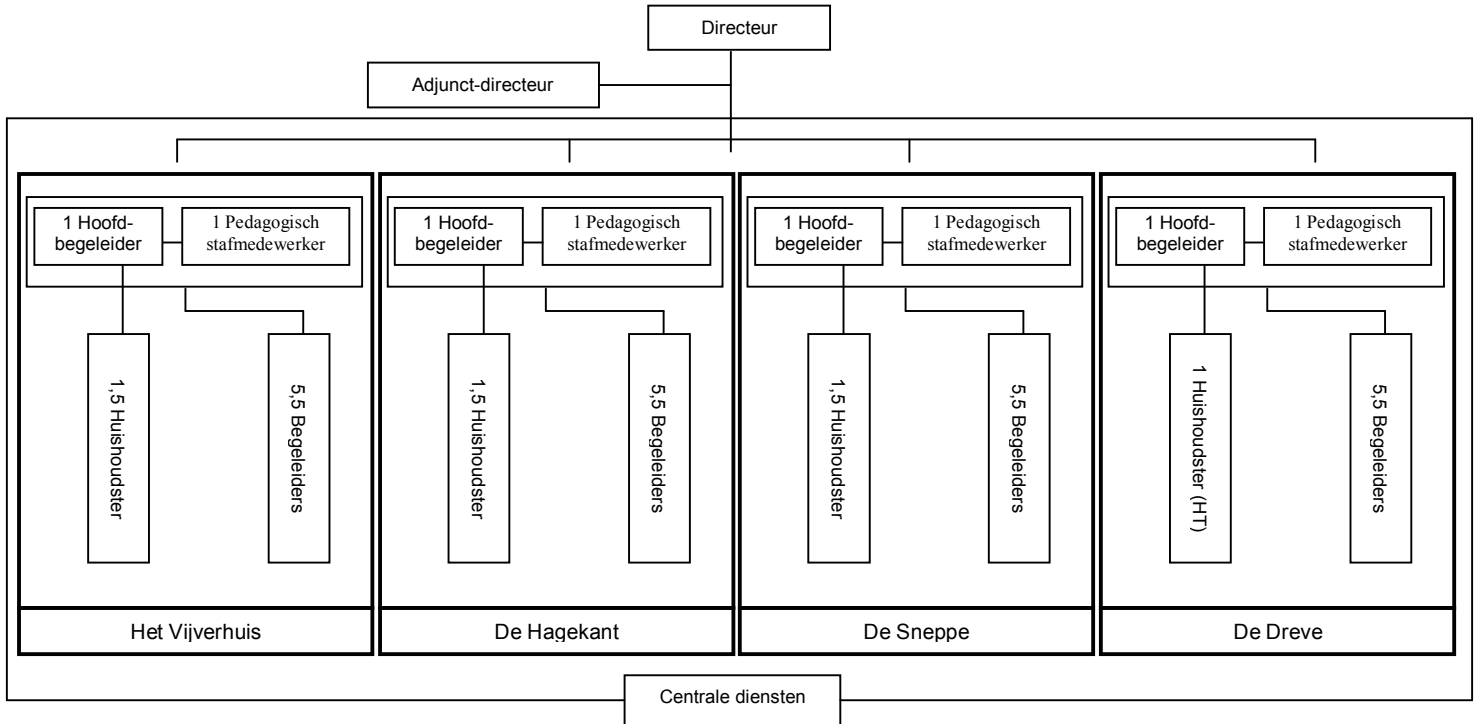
Directeur

Adjunct-directeur

1 Hoofdbegeleider

1 Pedagogisch stafmedewerker

1,5 Huishoudster

5,5 Begeleiders

Het Vijverhuis

1 Hoofdbegeleider

1 Pedagogisch stafmedewerker

1,5 Huishoudster

5,5 Begeleiders

De Hagekant

1 Hoofdbegeleider

1 Pedagogisch stafmedewerker

1,5 Huishoudster

5,5 Begeleiders

De Sneppe

1 Hoofdbegeleider

1 Pedagogisch stafmedewerker

1 Huishoudster (HT)

5,5 Begeleiders

De Dreve

Centrale diensten